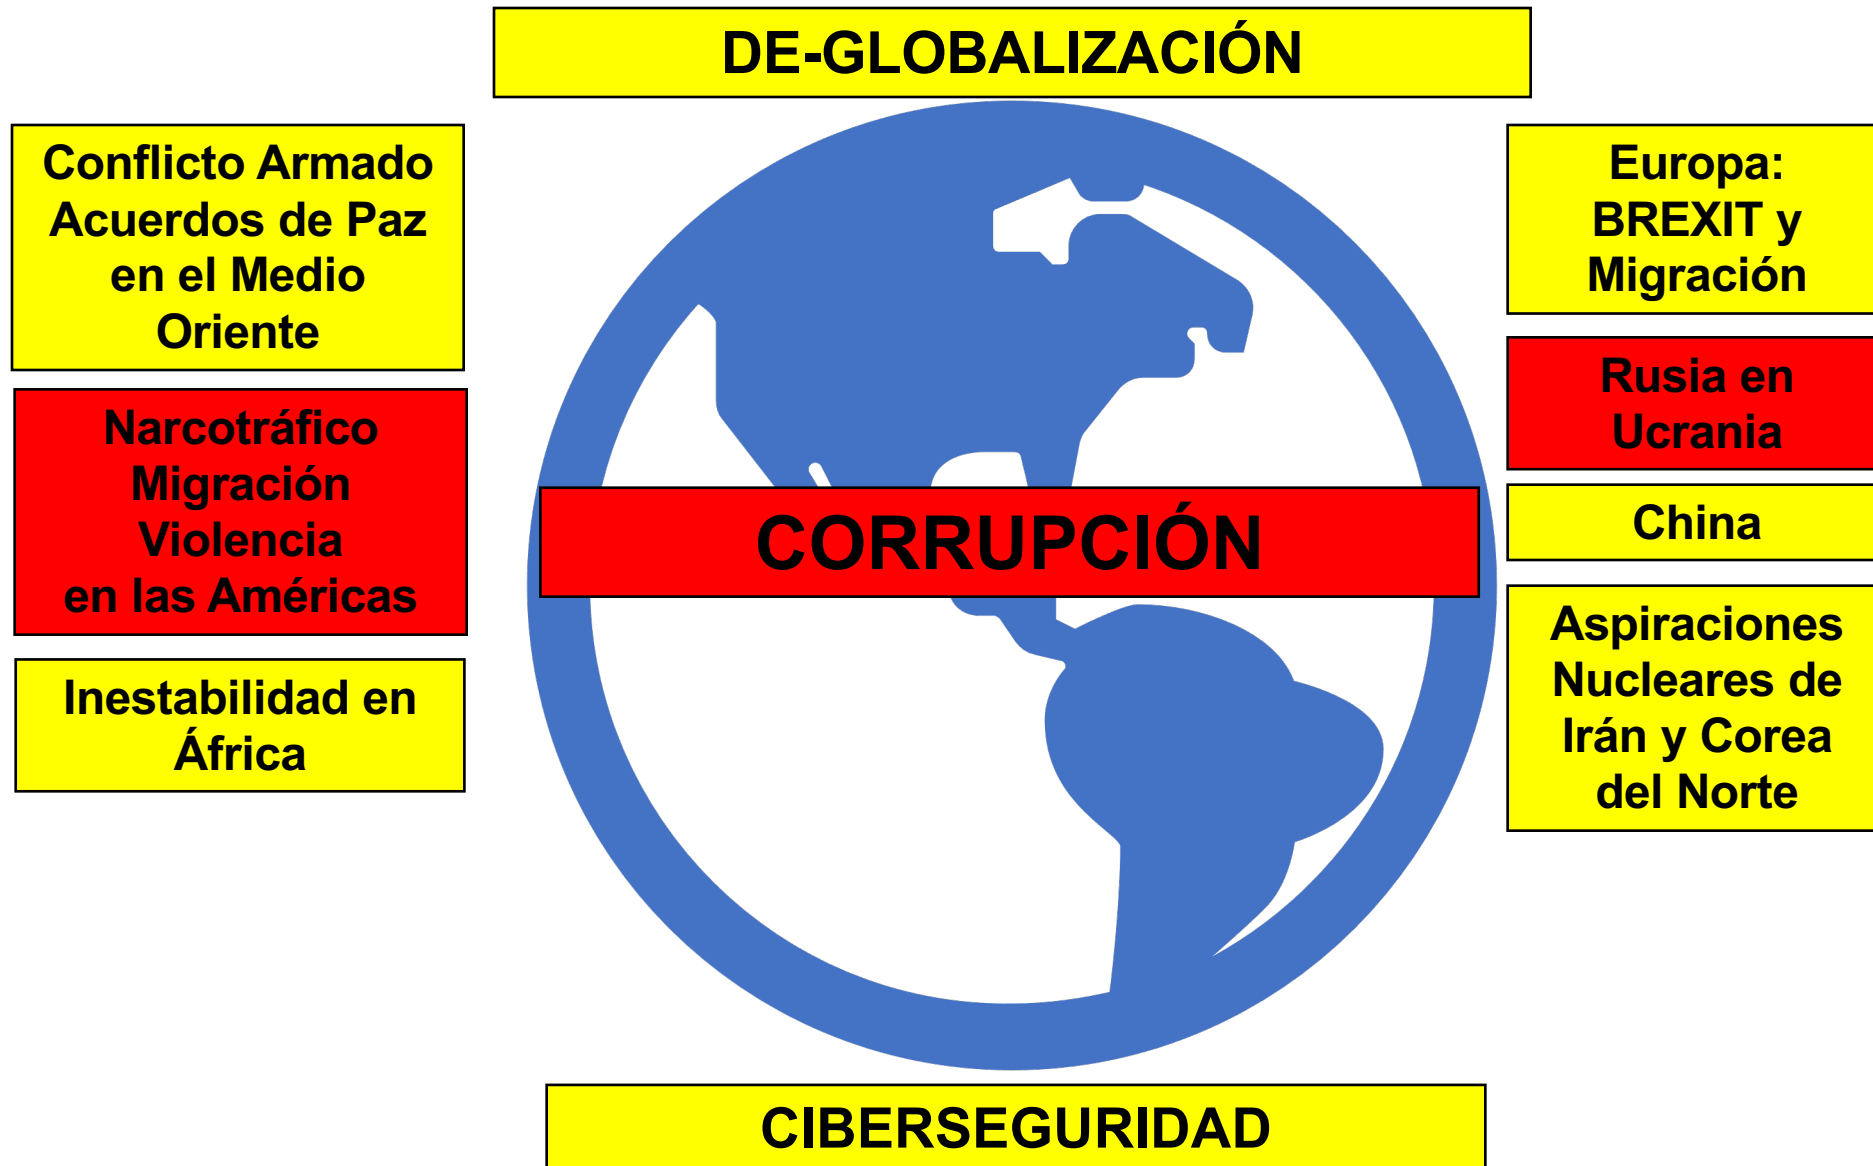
DE-GLOBALIZACIÓN

Conflicto Armado Acuerdos de Paz en el Medio Oriente

Narcotráfico Migración Violencia en las Américas

Inestabilidad en África

CORRUPCIÓN

Europa: BREXIT y Migración

Rusia en Ucrania

China

Aspiraciones Nucleares de Irán y Corea del Norte

CIBERSEGURIDAD